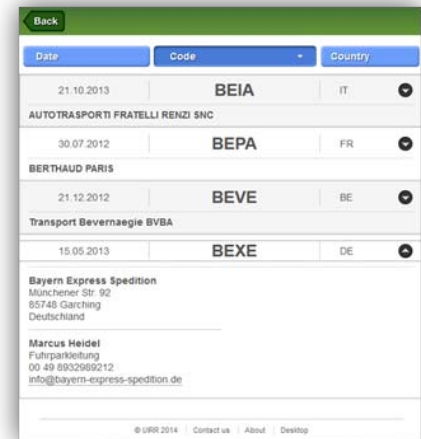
Back

| Date | Code | Country |
|---|---|---|
| 21.10.2013 | BEIA | IT |

AUTOTRASPORTI FRATELLI RENZI SNC

| 30.07.2012 | BEPA | FR |
|---|---|---|

BERTHAUD PARIS

| 21.12.2012 | BEVE | BE |
|---|---|---|

Transport Bevernaegie BVBA

| 15.05.2013 | BEXE | DE |
|---|---|---|

Bayern Express Spedition
Münchener Str. 92
85748 Garching
Deutschland

Marcus Heidel
Fuhrparkleitung
00 49 8932989212
info@bayern-express-spedition.de

© UIRR 2014 | Contact us | About | Desktop